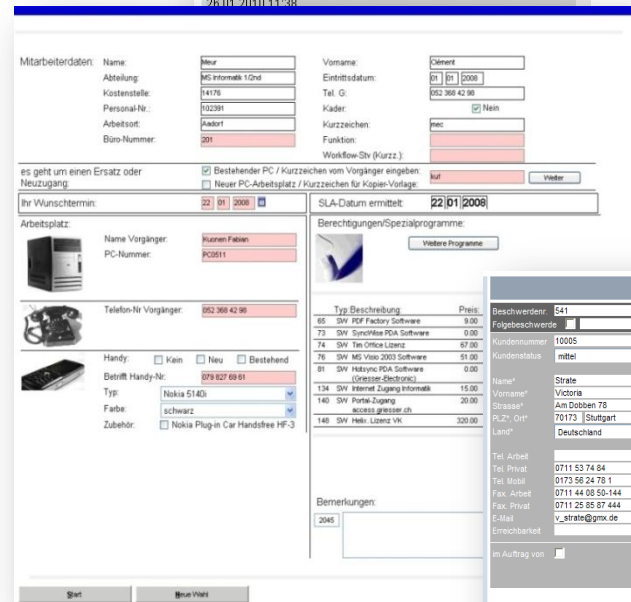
26.01.2010 11:38

Mitarbeiterdaten: Name: Meur
Abteilung: MS Informatik 1/2nd
Kostenstelle: 14176
Personal-Nr.: 102391
Arbeitsort: Aadorf
Büro-Nummer: 201

Vorname: Clément
Eintrittsdatum: 01 01 2008
Tel. G: 052 368 42 98
Kader: Nein
Kurzzeichen: mec
Funktion:
Workflow-Stv (Kurzz.):

es geht um einen Ersatz oder Neuzugang:
Bestehender PC / Kurzzeichen vom Vorgänger eingeben: kuf Weiter
Neuer PC-Arbeitsplatz / Kurzzeichen für Kopier-Vorlage:

Ihr Wunschtermin: 22 01 2008
SLA-Datum ermittelt: 22 01 2008

Arbeitsplatz:
Name Vorgänger: Kuonen Fabian
PC-Nummer: PC0511

Berechtigungen/Spezialprogramme:
Weitere Programme

Telefon-Nr Vorgänger: 052 368 42 98

Handy: Kein Neu Bestehend
Betrifft Handy-Nr.: 079 827 69 61
Typ: Nokia 5140i
Farbe: schwarz
Zubehör: Nokia Plug-in Car Handsfree HF-3

| | Typ | Beschreibung | Preis |
|---|---|---|---|
| 65 | SW | PDF Factory Software | 9.00 |
| 73 | SW | SyncWise PDA Software | 0.00 |
| 74 | SW | Tim Office Lizenz | 67.00 |
| 76 | SW | MS Visio 2003 Software | 51.00 |
| 81 | SW | Hotsync PDA Software (Griesser-Electronic) | 0.00 |
| 134 | SW | Internet Zugang Informatik | 15.00 |
| 140 | SW | Portal-Zugang access.griesser.ch | 20.00 |
| 148 | SW | Helix. Lizenz VK | 320.00 |

Bemerkungen:
2045

Start Neue Wahl

Beschwerdenr. 541
Folgebeschwerde
Kundennummer 10005
Kundenstatus mittel
Name* Strate
Vorname* Victoria
Strasse* Am Dobben 78
PLZ*, Ort* 70173 Stuttgart
Land* Deutschland
Tel. Arbeit
Tel. Privat 0711 53 74 84
Tel. Mobil 0173 56 24 78 1
Fax. Arbeit 0711 44 08 50-144
Fax. Privat 0711 25 85 87 444
E-Mail v_strate@gmx.de
Erreichbarkeit
im Auftrag von